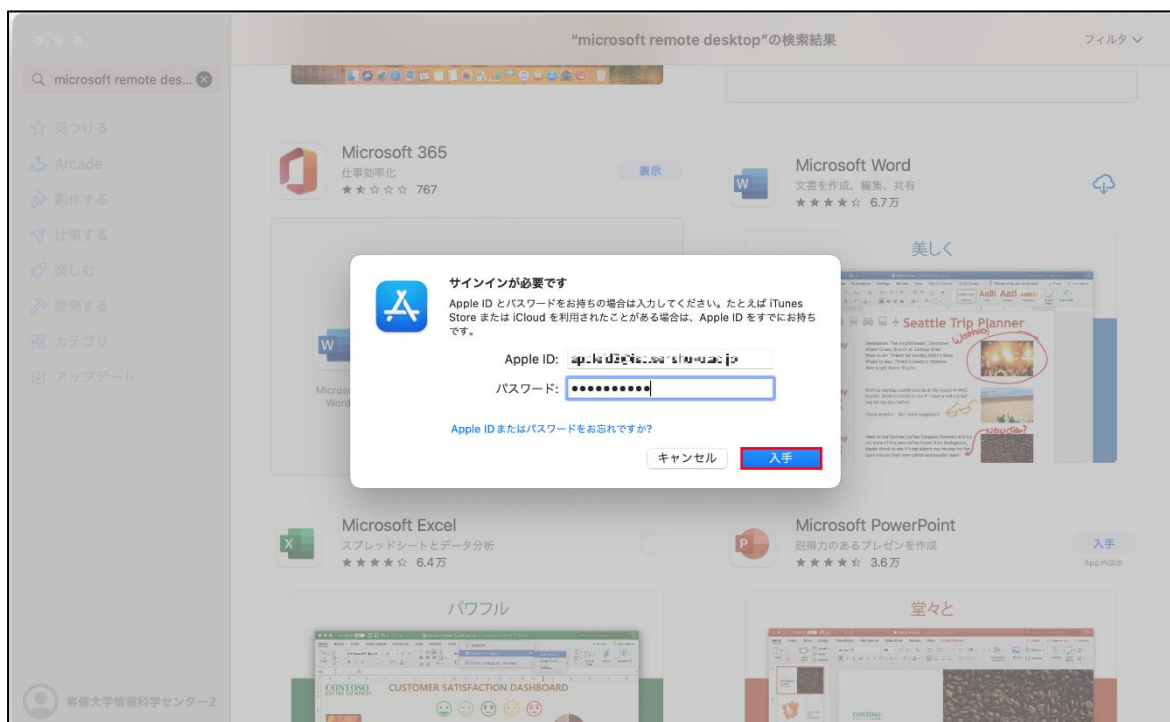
"microsoft remote desktop"の検索結果

フィルタ ∨

microsoft remote des...

見つける
Arcade
創作する
仕事する
楽しむ
開発する
カテゴリ
アップデート

Microsoft 365
仕事効率化
★★☆☆☆ 767
表示

Microsoft Word
文書を作成、編集、共有
★★★★☆ 6.7万

美しく

Seattle Trip Planner

サインインが必要です
Apple ID とパスワードをお持ちの場合は入力してください。たとえば iTunes Store または iCloud を利用されたことがある場合は、Apple ID をすでにお持ちです。

Apple ID: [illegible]
パスワード: ••••••••••

Apple IDまたはパスワードをお忘れですか?

キャンセル
入手

Microsoft Excel
スプレッドシートとデータ分析
★★★★☆ 6.4万

Microsoft PowerPoint
説得力のあるプレゼンを作成
★★★★☆ 3.6万
入手
App内課金

パワフル

堂々と

CONTOSO
CUSTOMER SATISFACTION DASHBOARD

専修大学情報科学センター2